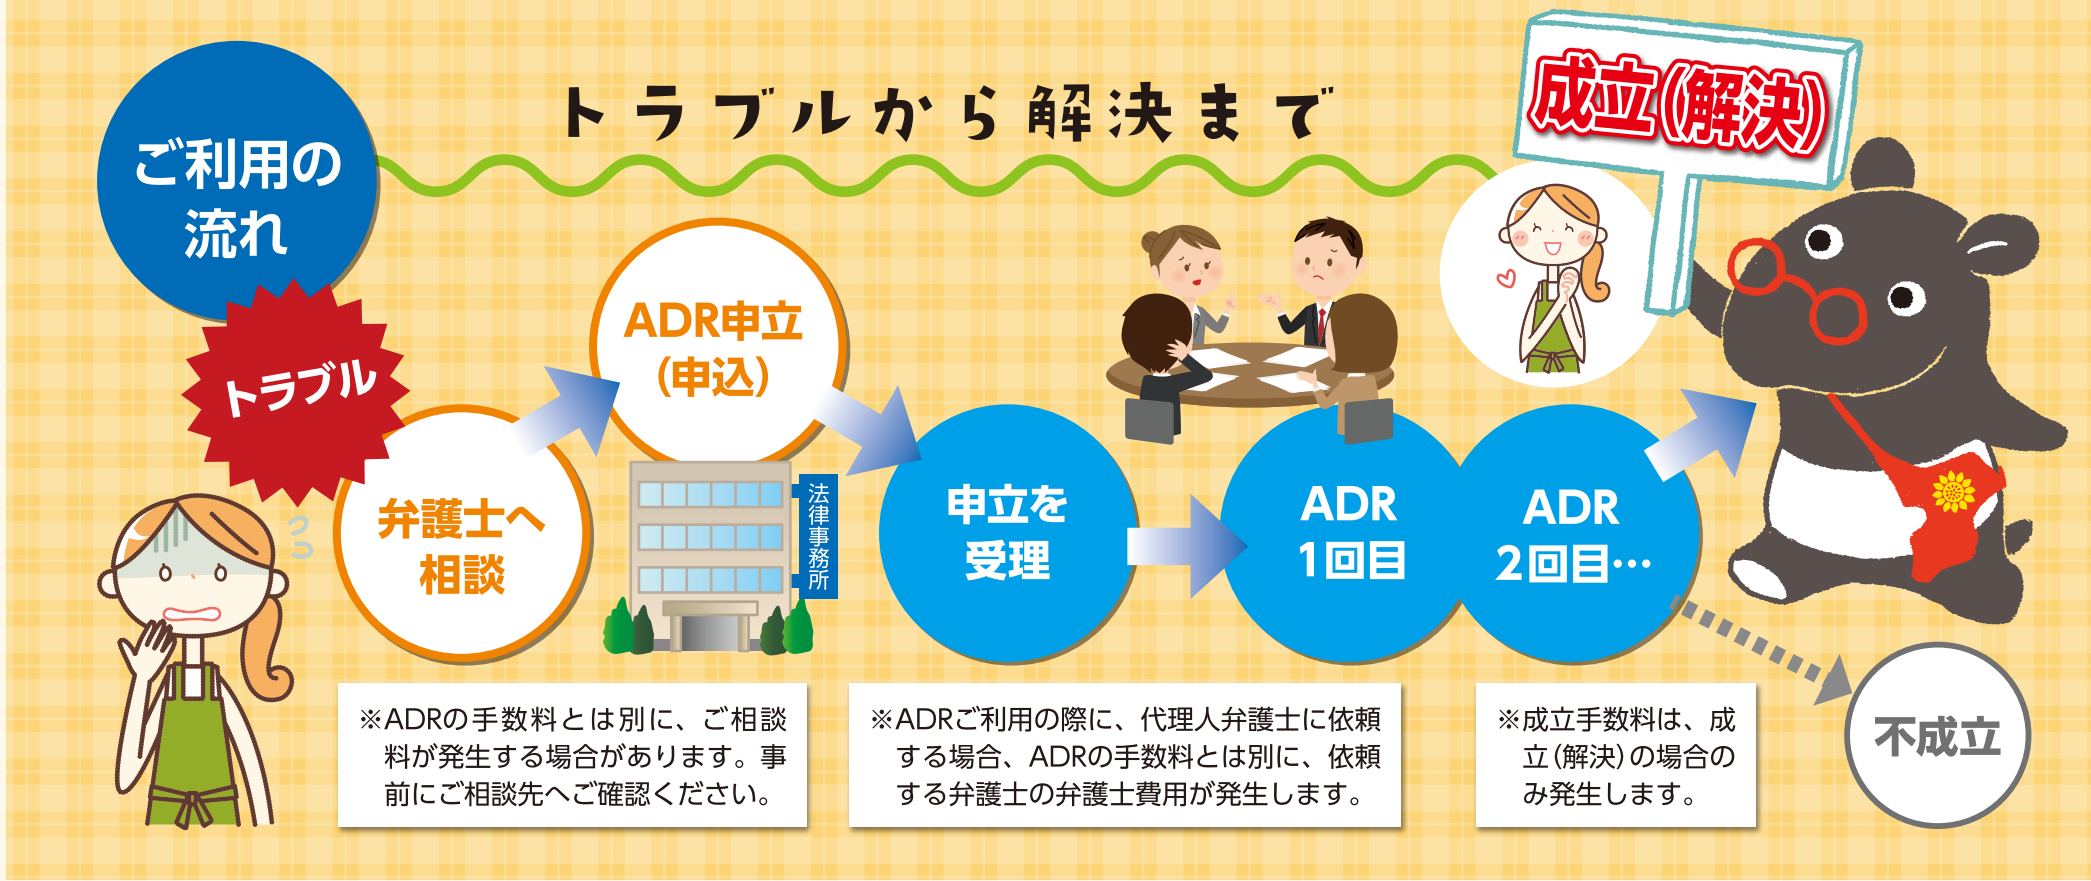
ご利用の流れ

トラブルから解決まで

成立(解決)

トラブル

弁護士へ相談

ADR申立(申込)

法律事務所

申立を受理

ADR 1回目

ADR 2回目…

不成立

※ADRの手数料とは別に、ご相談料が発生する場合があります。事前にご相談先へご確認ください。

※ADRご利用の際に、代理人弁護士に依頼する場合、ADRの手数料とは別に、依頼する弁護士の弁護士費用が発生します。

※成立手数料は、成立(解決)の場合のみ発生します。